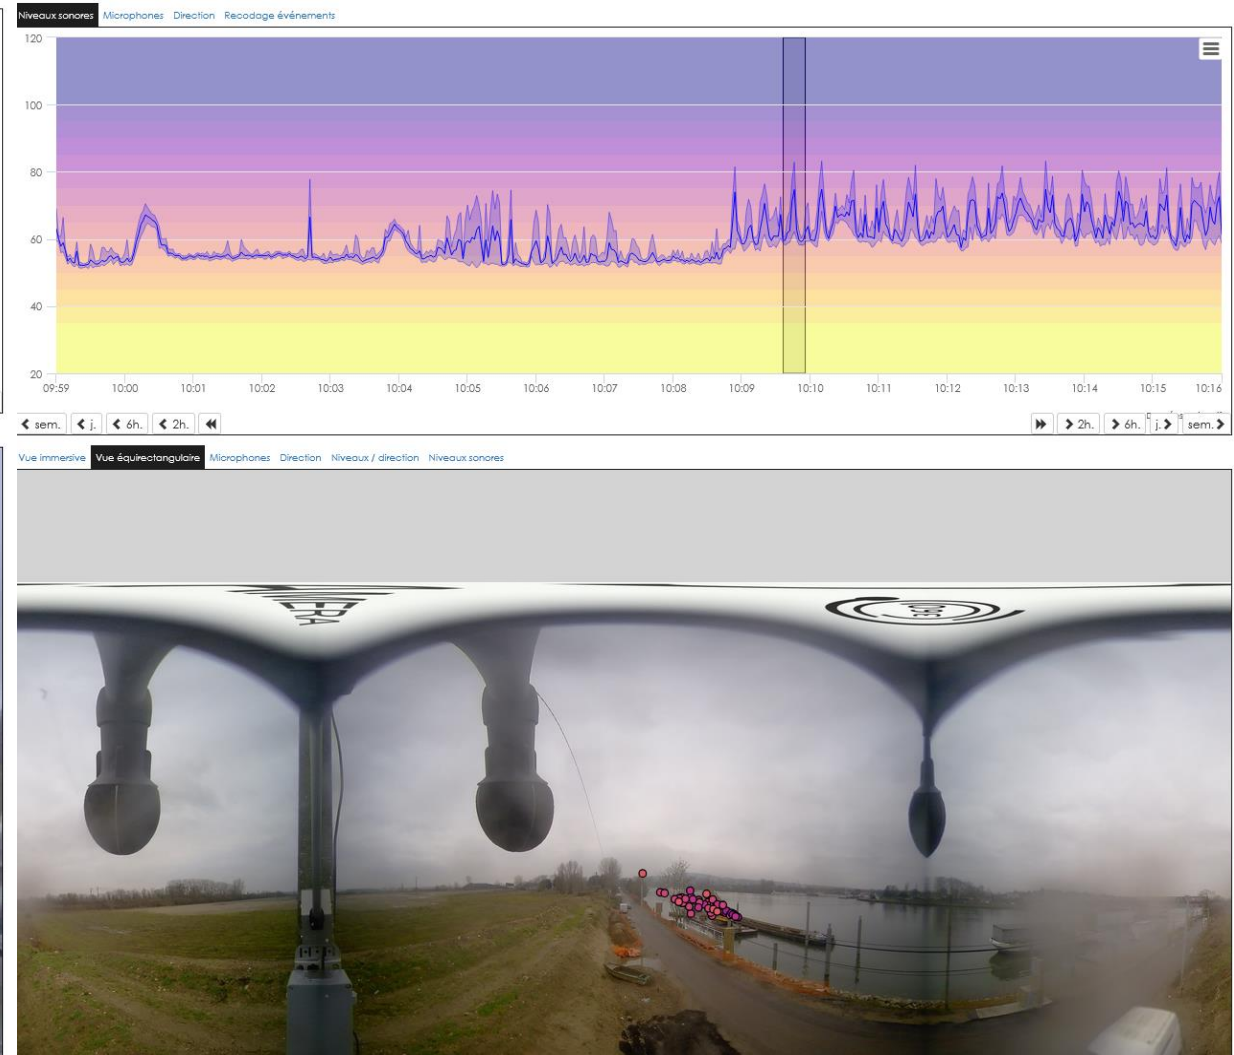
Niveaux sonores Microphones Direction Recodage événements

120
100
80
60
40
20
09:59 10:00 10:01 10:02 10:03 10:04 10:05 10:06 10:07 10:08 10:09 10:10 10:11 10:12 10:13 10:14 10:15 10:16

< sem. < j. < 6h. < 2h.
> 2h. > 6h. j. > sem. >

Vue immersive Vue équirectangulaire Microphones Direction Niveaux / direction Niveaux sonores